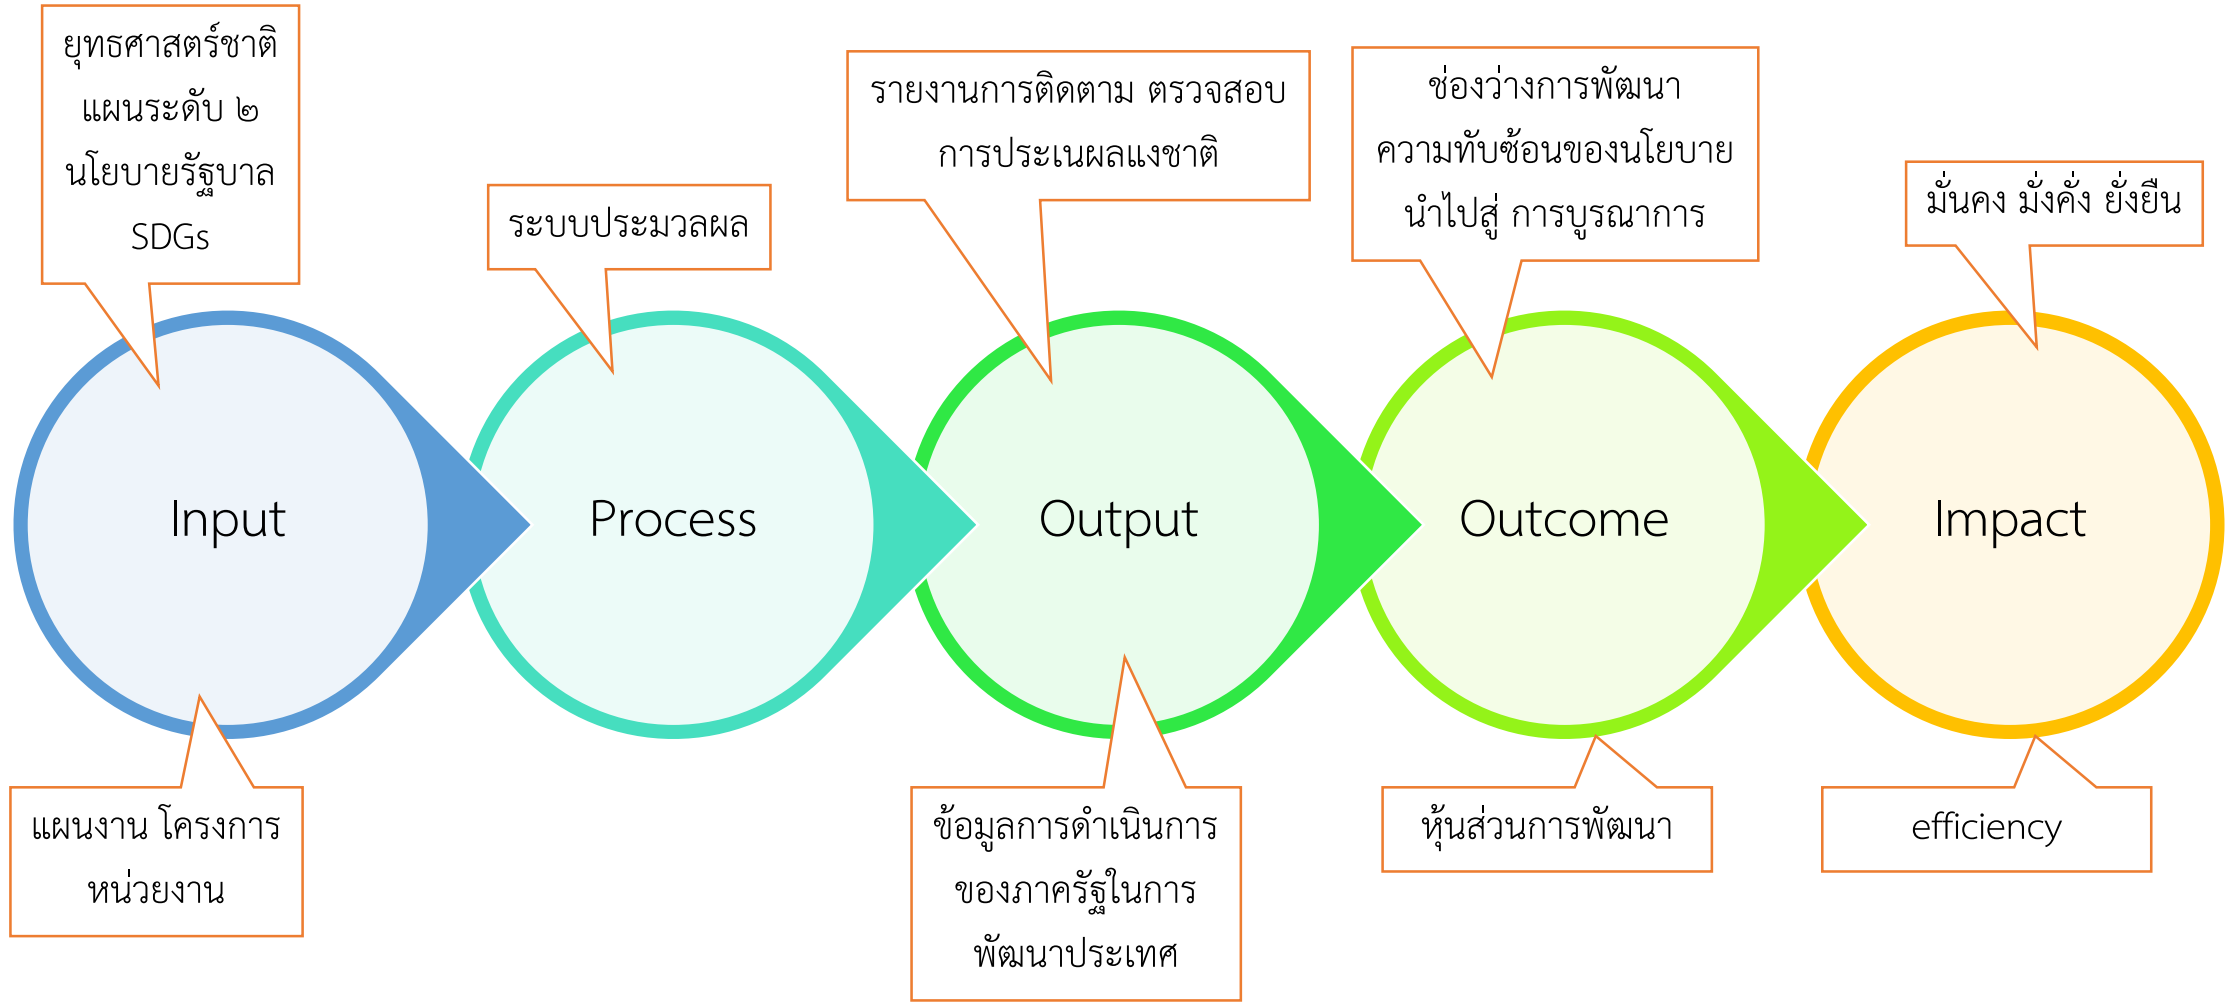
ยุทธศาสตร์ชาติ
แผนระดับ ๒
นโยบายรัฐบาล
SDGs

ระบบประมวลผล

รายงานการติดตาม ตรวจสอบ
การประเนผลแงชาติ

ช่องว่างการพัฒนา
ความทับซ้อนของนโยบาย
นำไปสู่ การบูรณาการ

มั่นคง มั่งคั่ง ยั่งยืน

Input

Process

Output

Outcome

Impact

แผนงาน โครงการ
หน่วยงาน

ข้อมูลการดำเนินการ
ของภาครัฐในการ
พัฒนาประเทศ

หุ้นส่วนการพัฒนา

efficiency